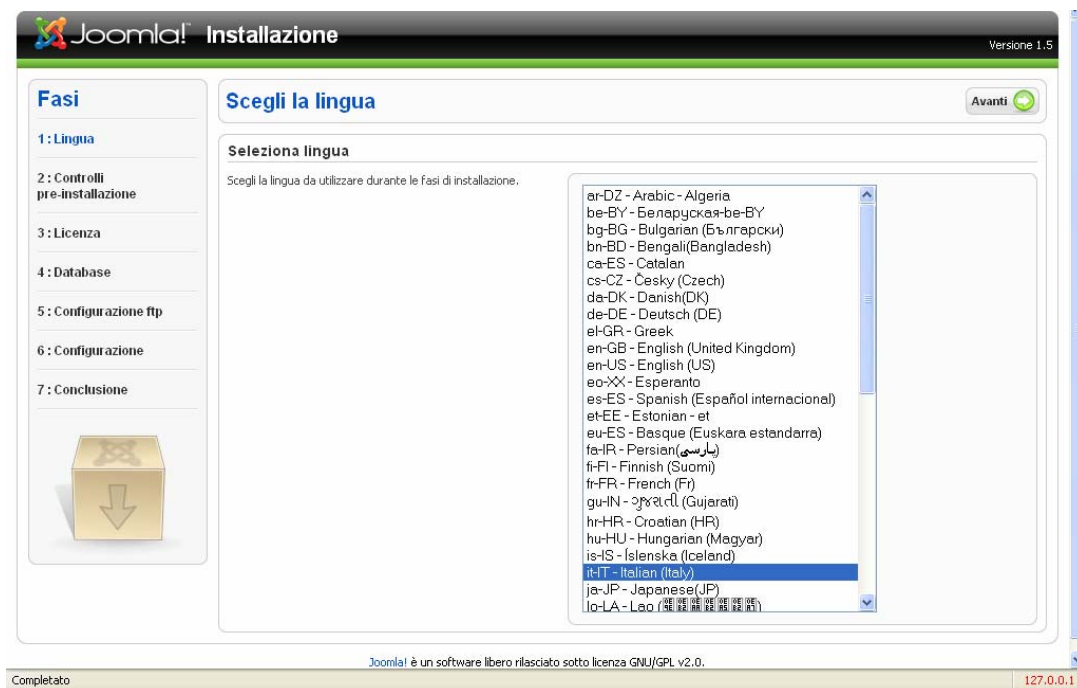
Joomla! Installazione

Versione 1.5

Fasi

1 : Lingua

2 : Controlli pre-installazione

3 : Licenza

4 : Database

5 : Configurazione ftp

6 : Configurazione

7 : Conclusione

Scegli la lingua

Avanti

Seleziona lingua

Scegli la lingua da utilizzare durante le fasi di installazione.

ar-DZ - Arabic - Algeria
be-BY - Беларуская-be-BY
bg-BG - Bulgarian (Български)
bn-BD - Bengali(Bangladesh)
ca-ES - Catalan
cs-CZ - Česky (Czech)
da-DK - Danish(DK)
de-DE - Deutsch (DE)
el-GR - Greek
en-GB - English (United Kingdom)
en-US - English (US)
eo-XX - Esperanto
es-ES - Spanish (Español internacional)
et-EE - Estonian - et
eu-ES - Basque (Euskara estandarra)
fa-IR - Persian(پارسی)
fi-FI - Finnish (Suomi)
fr-FR - French (Fr)
gu-IN - ગુજરાતી (Gujarati)
hr-HR - Croatian (HR)
hu-HU - Hungarian (Magyar)
is-IS - Íslenska (Iceland)
it-IT - Italian (Italy)
ja-JP - Japanese(JP)
lo-LA - Lao ([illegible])

Joomla! è un software libero rilasciato sotto licenza GNU/GPL v2.0.

Completato

127.0.0.1